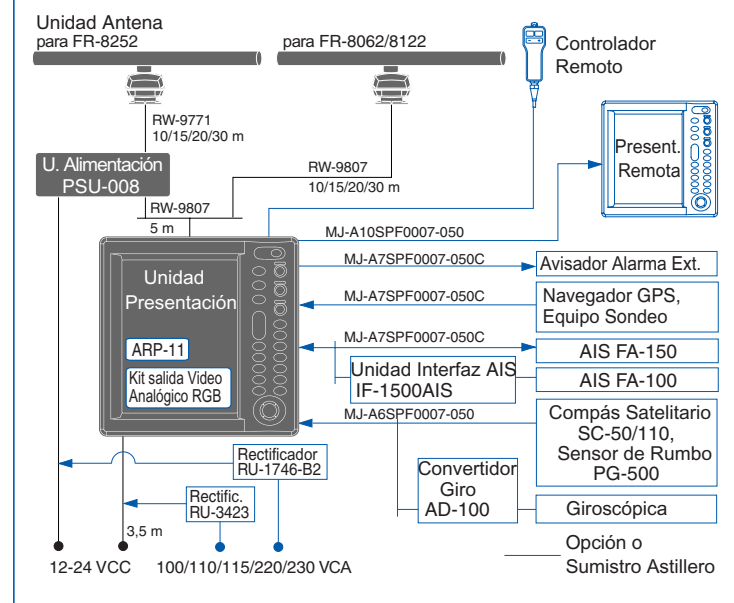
Unidad Antena
para FR-8252

para FR-8062/8122

Controlador
Remoto

RW-9771
10/15/20/30 m

Present.
Remota

U. Alimentación
PSU-008

RW-9807
10/15/20/30 m

RW-9807
5 m

MJ-A10SPF0007-050

Unidad
Presentación

MJ-A7SPF0007-050C

Avisador Alarma Ext.

MJ-A7SPF0007-050C

Navegador GPS,
Equipo Sondeo

ARP-11

MJ-A7SPF0007-050C

AIS FA-150

Unidad Interfaz AIS
IF-1500AIS

AIS FA-100

Kit salida Video
Analógico RGB

MJ-A6SPF0007-050

Compás Satelitario
SC-50/110,
Sensor de Rumbo
PG-500

Rectificador
RU-1746-B2

Convertidor
Giro
AD-100

Rectific.
RU-3423

Giroscópica

3,5 m

12-24 VCC

100/110/115/220/230 VCA

Opción o
Sumistro Astillero